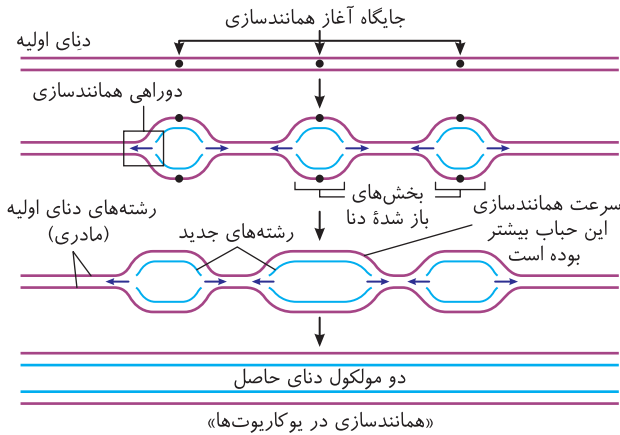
جایگاه آغاز همانندسازی

دنای اولیه

دوراهی همانندسازی

بخش‌های باز شدهٔ دنا

سرعت همانندسازی این حباب بیشتر بوده است

رشته‌های دنای اولیه (مادری)

رشته‌های جدید

دو مولکول دنای حاصل

«همانندسازی در یوکاریوت‌ها»